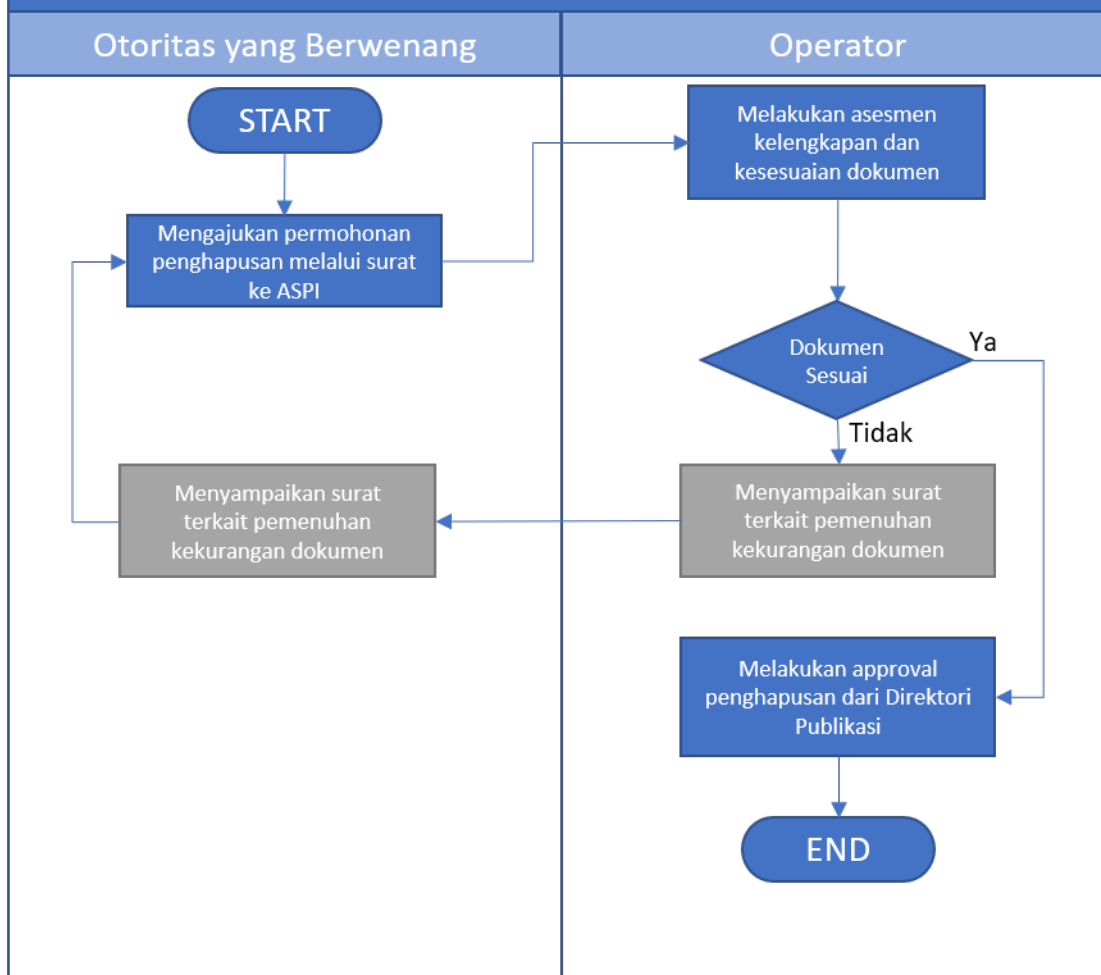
Otoritas yang Berwenang

Operator

START

Mengajukan permohonan penghapusan melalui surat ke ASPI

Melakukan asesmen kelengkapan dan kesesuaian dokumen

Dokumen Sesuai

Ya

Tidak

Menyampaikan surat terkait pemenuhan kekurangan dokumen

Menyampaikan surat terkait pemenuhan kekurangan dokumen

Melakukan approval penghapusan dari Direktori Publikasi

END